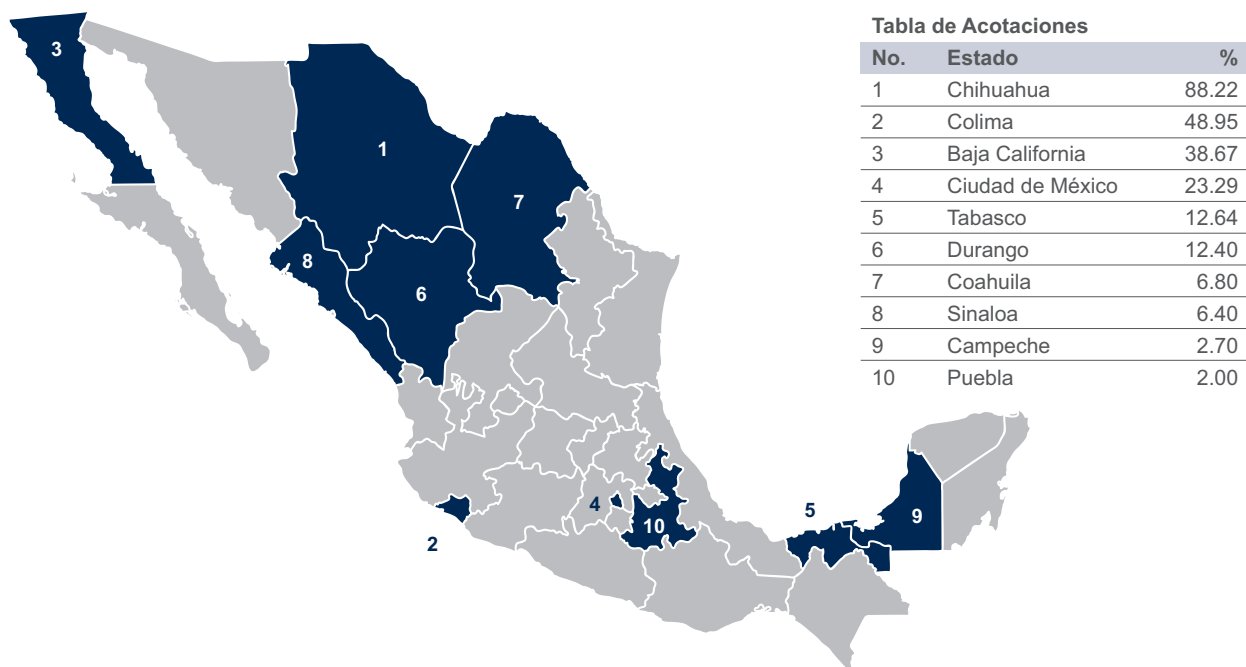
Tabla de Acotaciones

| No. | Estado | % |
|---|---|---|
| 1 | Chihuahua | 88.22 |
| 2 | Colima | 48.95 |
| 3 | Baja California | 38.67 |
| 4 | Ciudad de México | 23.29 |
| 5 | Tabasco | 12.64 |
| 6 | Durango | 12.40 |
| 7 | Coahuila | 6.80 |
| 8 | Sinaloa | 6.40 |
| 9 | Campeche | 2.70 |
| 10 | Puebla | 2.00 |

3
1
7
8
6
4
10
2
5
9